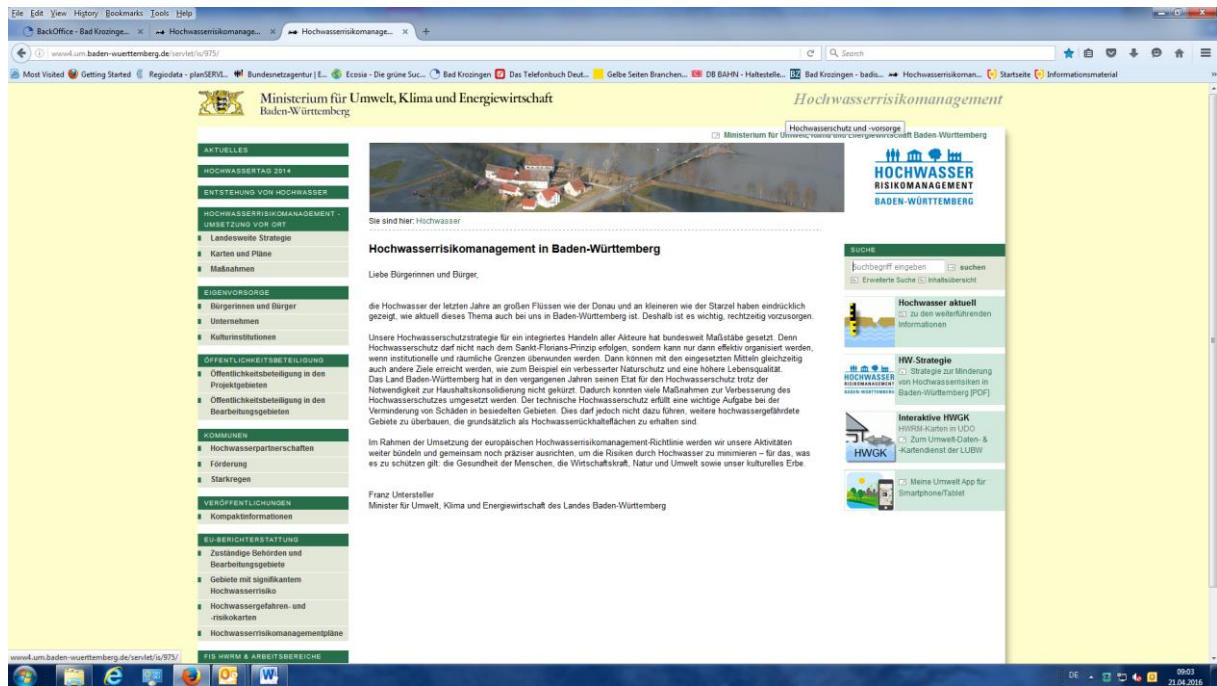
File Edit View History Bookmarks Tools Help

BackOffice - Bad Krozinge... × Hochwasserrisikomanage... × Hochwasserrisikomanage... × +

www4.um.baden-wuerttemberg.de/servlet/is/975/

Search

Most Visited Getting Started Regiodata - planSERVI... Bundesnetzagentur | E... Ecosia - Die grüne Suc... Bad Krozingen Das Telefonbuch Deut... Gelbe Seiten Branchen... DB BAHN - Haltestelle... Bad Krozingen - badis... Hochwasserrisikoman... Startseite Informationsmaterial

Ministerium für Umwelt, Klima und Energiewirtschaft
Baden-Württemberg

Hochwasserrisikomanagement

Ministerium für Umwelt, Klima und Energiewirtschaft Baden-Württemberg

Hochwasserschutz und -vorsorge

HOCHWASSER
RISIKOMANAGEMENT
BADEN-WÜRTTEMBERG

AKTUELLES
HOCHWASSERTAG 2014
ENTSTEHUNG VON HOCHWASSER
HOCHWASSERRISIKOMANAGEMENT - UMSETZUNG VOR ORT
Landesweite Strategie
Karten und Pläne
Maßnahmen
EIGENVORSORGE
Bürgerinnen und Bürger
Unternehmen
Kulturinstitutionen
ÖFFENTLICHKEITSBETEILIGUNG
Öffentlichkeitsbeteiligung in den Projektgebieten
Öffentlichkeitsbeteiligung in den Bearbeitungsgebieten
KOMMUNEN
Hochwasserpartnerschaften
Förderung
Starkregen
VERÖFFENTLICHUNGEN
Kompaktinformationen
EU-BERICHTERSTATTUNG
Zuständige Behörden und Bearbeitungsgebiete
Gebiete mit signifikantem Hochwasserrisiko
Hochwassergefahren- und -risikokarten
Hochwasserrisikomanagementpläne
FIS HWRM & ARBEITSBEREICHE

Sie sind hier: Hochwasser

Hochwasserrisikomanagement in Baden-Württemberg

Liebe Bürgerinnen und Bürger,

die Hochwasser der letzten Jahre an großen Flüssen wie der Donau und an kleineren wie der Starzel haben eindrücklich gezeigt, wie aktuell dieses Thema auch bei uns in Baden-Württemberg ist. Deshalb ist es wichtig, rechtzeitig vorzusorgen.

Unsere Hochwasserschutzstrategie für ein integriertes Handeln aller Akteure hat bundesweit Maßstäbe gesetzt. Denn Hochwasserschutz darf nicht nach dem Sankt-Florians-Prinzip erfolgen, sondern kann nur dann effektiv organisiert werden, wenn institutionelle und räumliche Grenzen überwunden werden. Dann können mit den eingesetzten Mitteln gleichzeitig auch andere Ziele erreicht werden, wie zum Beispiel ein verbesserter Naturschutz und eine höhere Lebensqualität.
Das Land Baden-Württemberg hat in den vergangenen Jahren seinen Etat für den Hochwasserschutz trotz der Notwendigkeit zur Haushaltskonsolidierung nicht gekürzt. Dadurch konnten viele Maßnahmen zur Verbesserung des Hochwasserschutzes umgesetzt werden. Der technische Hochwasserschutz erfüllt eine wichtige Aufgabe bei der Verminderung von Schäden in besiedelten Gebieten. Dies darf jedoch nicht dazu führen, weitere hochwassergefährdete Gebiete zu überbauen, die grundsätzlich als Hochwasserrückhalteflächen zu erhalten sind.

Im Rahmen der Umsetzung der europäischen Hochwasserrisikomanagement-Richtlinie werden wir unsere Aktivitäten weiter bündeln und gemeinsam noch präziser ausrichten, um die Risiken durch Hochwasser zu minimieren – für das, was es zu schützen gilt: die Gesundheit der Menschen, die Wirtschaftskraft, Natur und Umwelt sowie unser kulturelles Erbe.

Franz Untersteller
Minister für Umwelt, Klima und Energiewirtschaft des Landes Baden-Württemberg

SUCHE
Suchbegriff eingeben suchen
Erweiterte Suche Inhaltsübersicht

Hochwasser aktuell
zu den weiterführenden Informationen

HW-Strategie
Strategie zur Minderung von Hochwasserrisiken in Baden-Württemberg [PDF]

Interaktive HWGK
HWRM-Karten in UDO
Zum Umwelt-Daten- & -Kartendienst der LUBW
HWGK

Meine Umwelt App für Smartphone/Tablet

www4.um.baden-wuerttemberg.de/servlet/is/975/

DE 09:03 21.04.2016